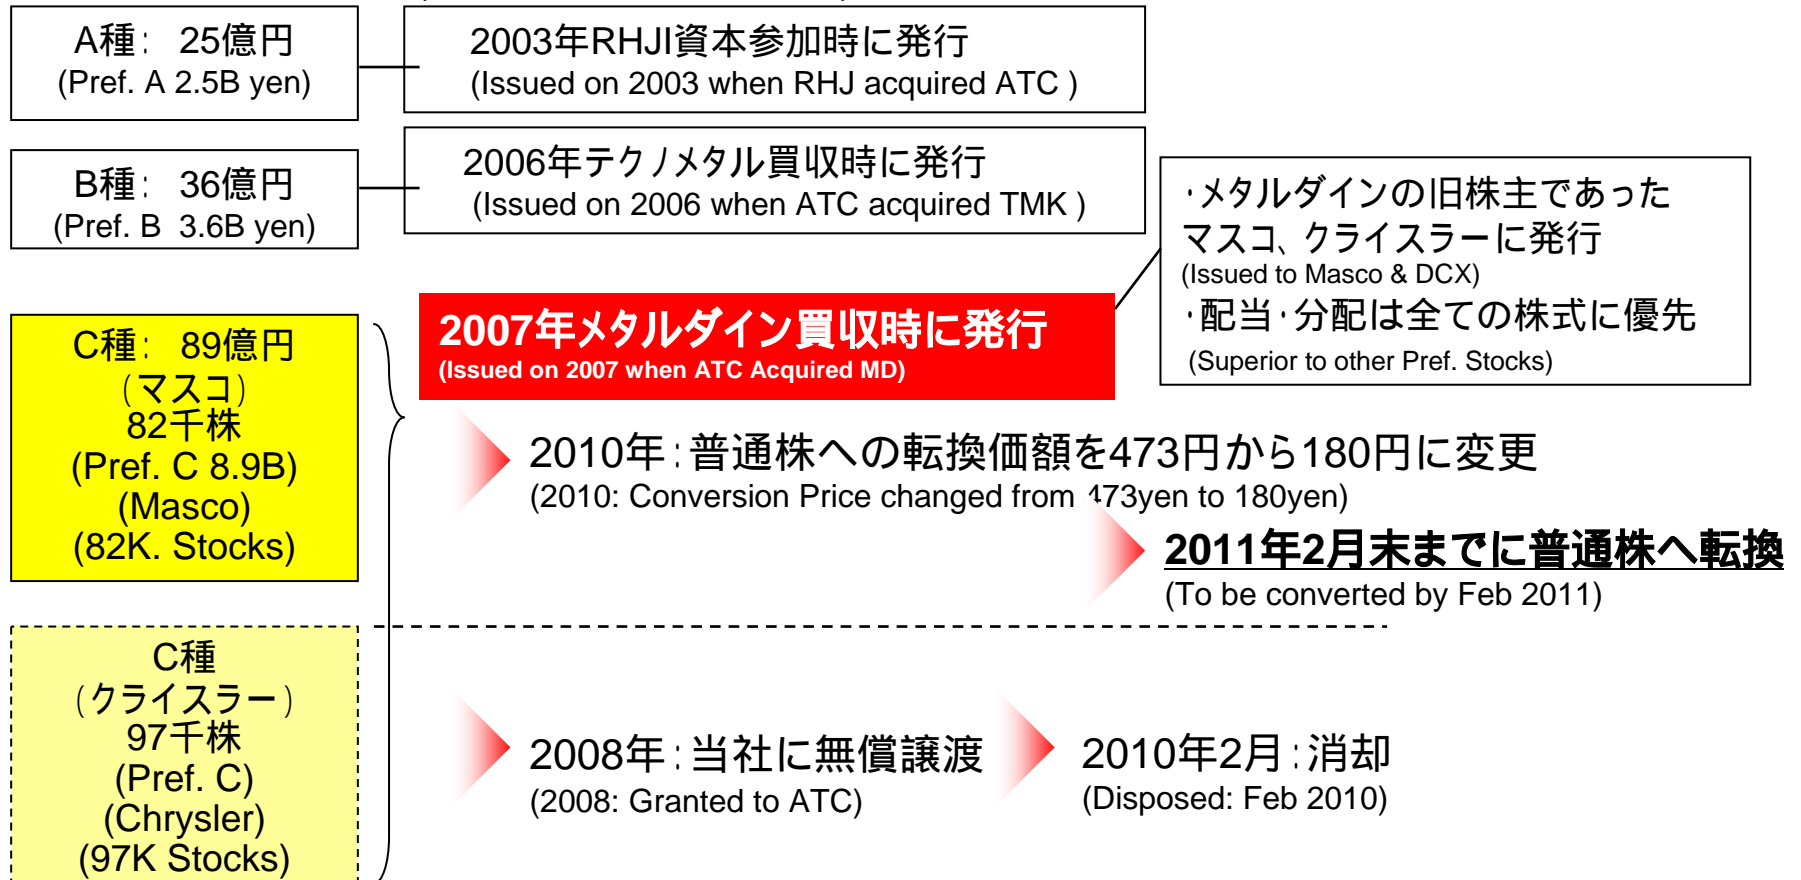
A種: 25億円
(Pref. A 2.5B yen)

2003年RHJI資本参加時に発行
(Issued on 2003 when RHJ acquired ATC )

B種: 36億円
(Pref. B 3.6B yen)

2006年テクノメタル買収時に発行
(Issued on 2006 when ATC acquired TMK )

・メタルダインの旧株主であったマスコ、クライスラーに発行
(Issued to Masco & DCX)
・配当・分配は全ての株式に優先
(Superior to other Pref. Stocks)

C種: 89億円
(マスコ)
82千株
(Pref. C 8.9B)
(Masco)
(82K. Stocks)

2007年メタルダイン買収時に発行
(Issued on 2007 when ATC Acquired MD)

2010年:普通株への転換価額を473円から180円に変更
(2010: Conversion Price changed from 473yen to 180yen)

2011年2月末までに普通株へ転換
(To be converted by Feb 2011)

C種
(クライスラー)
97千株
(Pref. C)
(Chrysler)
(97K Stocks)

2008年:当社に無償譲渡
(2008: Granted to ATC)

2010年2月:消却
(Disposed: Feb 2010)